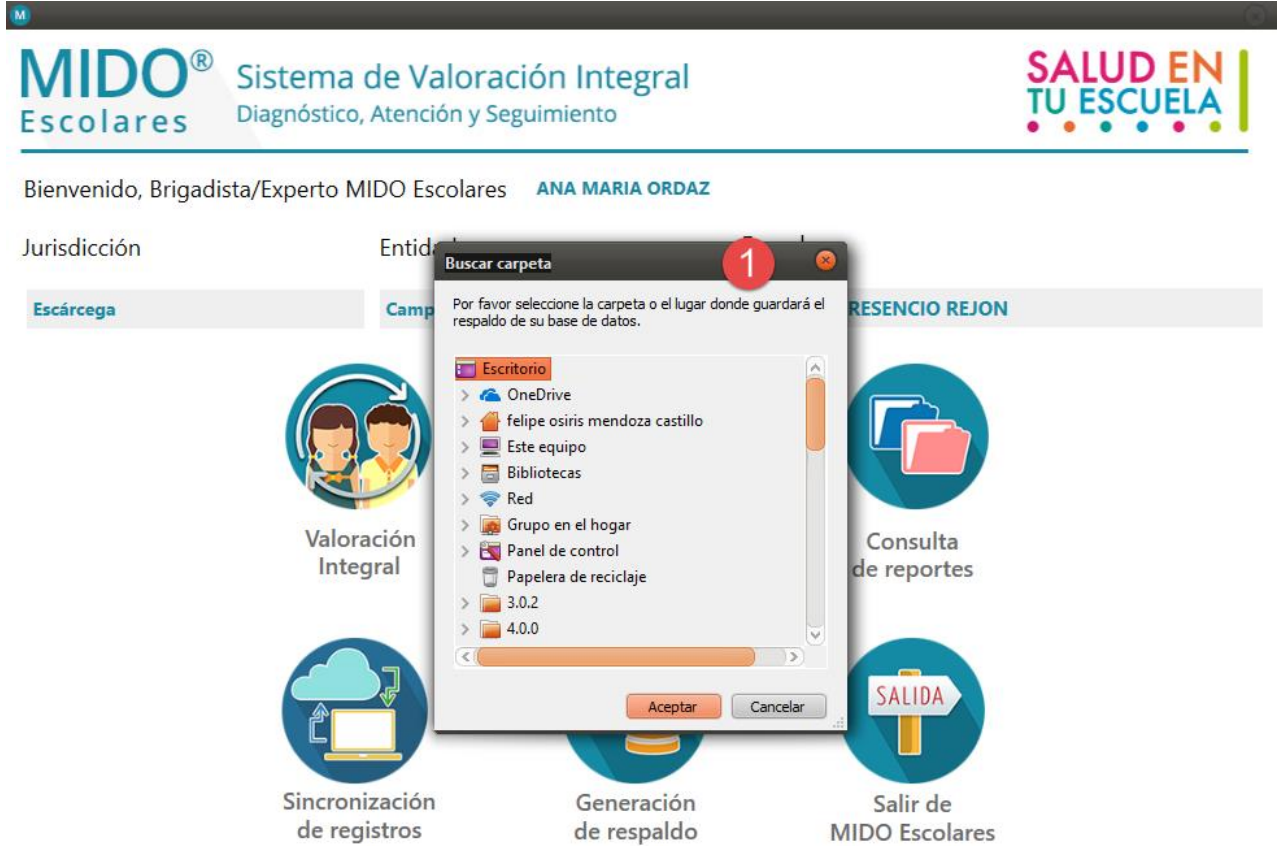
M

MIDO®
Escolares

Sistema de Valoración Integral
Diagnóstico, Atención y Seguimiento

SALUD EN
TU ESCUELA

Bienvenido, Brigadista/Experto MIDO Escolares ANA MARIA ORDAZ

Jurisdicción

Entid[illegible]

Escárcega

Camp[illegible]

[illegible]RESENCIO REJON

Buscar carpeta

1

Por favor seleccione la carpeta o el lugar donde guardará el respaldo de su base de datos.

Escritorio
OneDrive
felipe osiris mendoza castillo
Este equipo
Bibliotecas
Red
Grupo en el hogar
Panel de control
Papelera de reciclaje
3.0.2
4.0.0

Aceptar
Cancelar

Valoración Integral

Consulta de reportes

SALIDA

Sincronización de registros

Generación de respaldo

Salir de MIDO Escolares